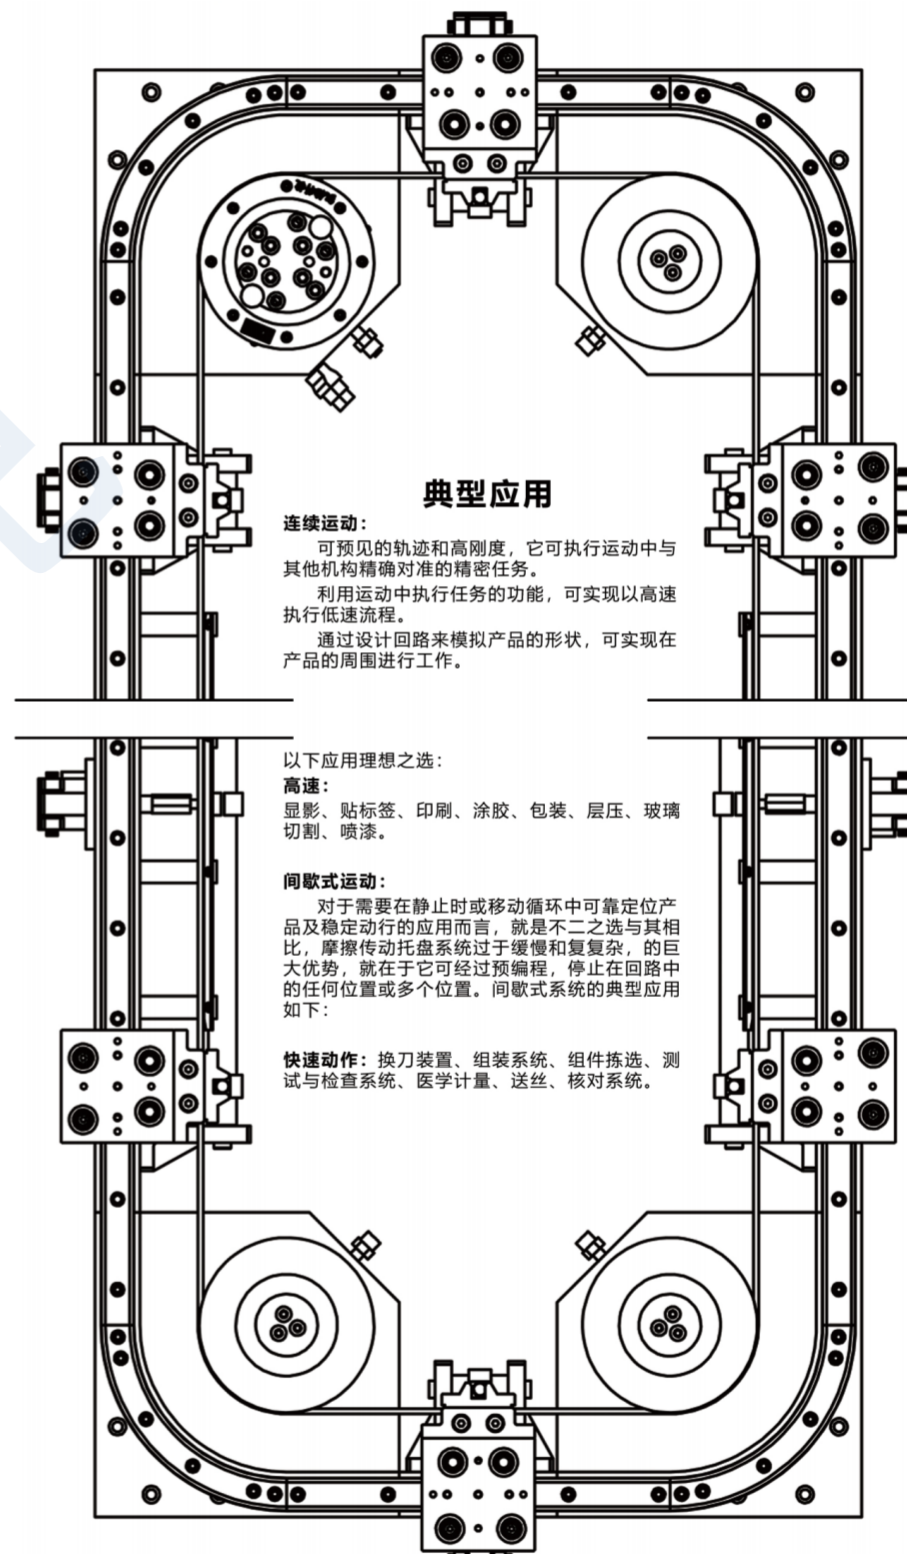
典型应用

连续运动：

可预见的轨迹和高刚度，它可执行运动中与其他机构精确对准的精密任务。

利用运动中执行任务的功能，可实现以高速执行低速流程。

通过设计回路来模拟产品的形状，可实现在产品的周围进行工作。

以下应用理想之选：

高速：

显影、贴标签、印刷、涂胶、包装、层压、玻璃切割、喷漆。

间歇式运动：

对于需要在静止时或移动循环中可靠定位产品及稳定动行的应用而言，就是不二之选与其相比，摩擦传动托盘系统过于缓慢和复复杂，的巨大优势，就在于它可经过预编程，停止在回路中的任何位置或多个位置。间歇式系统的典型应用如下：

快速动作：换刀装置、组装系统、组件拣选、测试与检查系统、医学计量、送丝、核对系统。